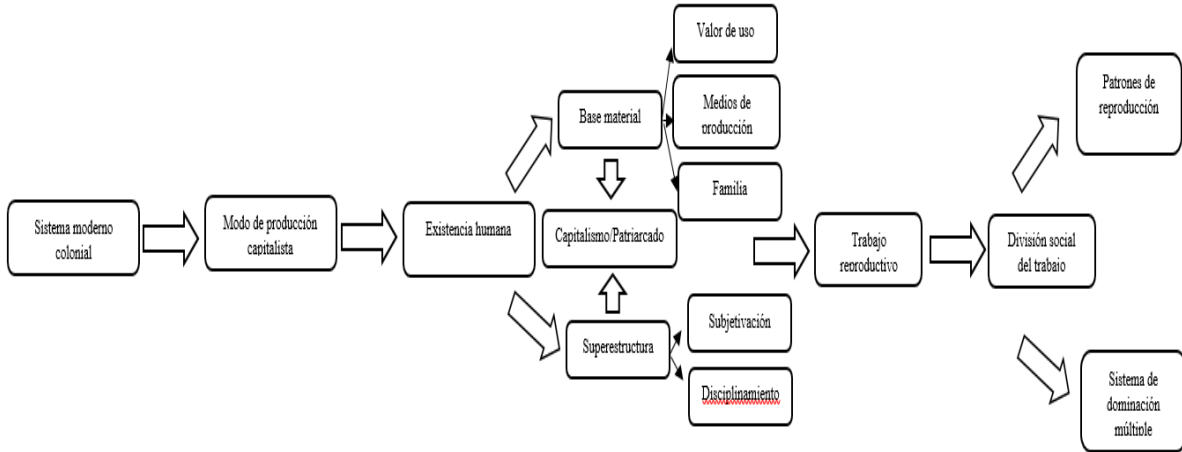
Sistema moderno colonial

Modo de producción capitalista

Existencia humana

Base material

Valor de uso

Medios de producción

Familia

Capitalismo/Patriarcado

Superestructura

Subjetivación

Disciplinamiento

Trabajo reproductivo

División social del trabajo

Patrones de reproducción

Sistema de dominación múltiple